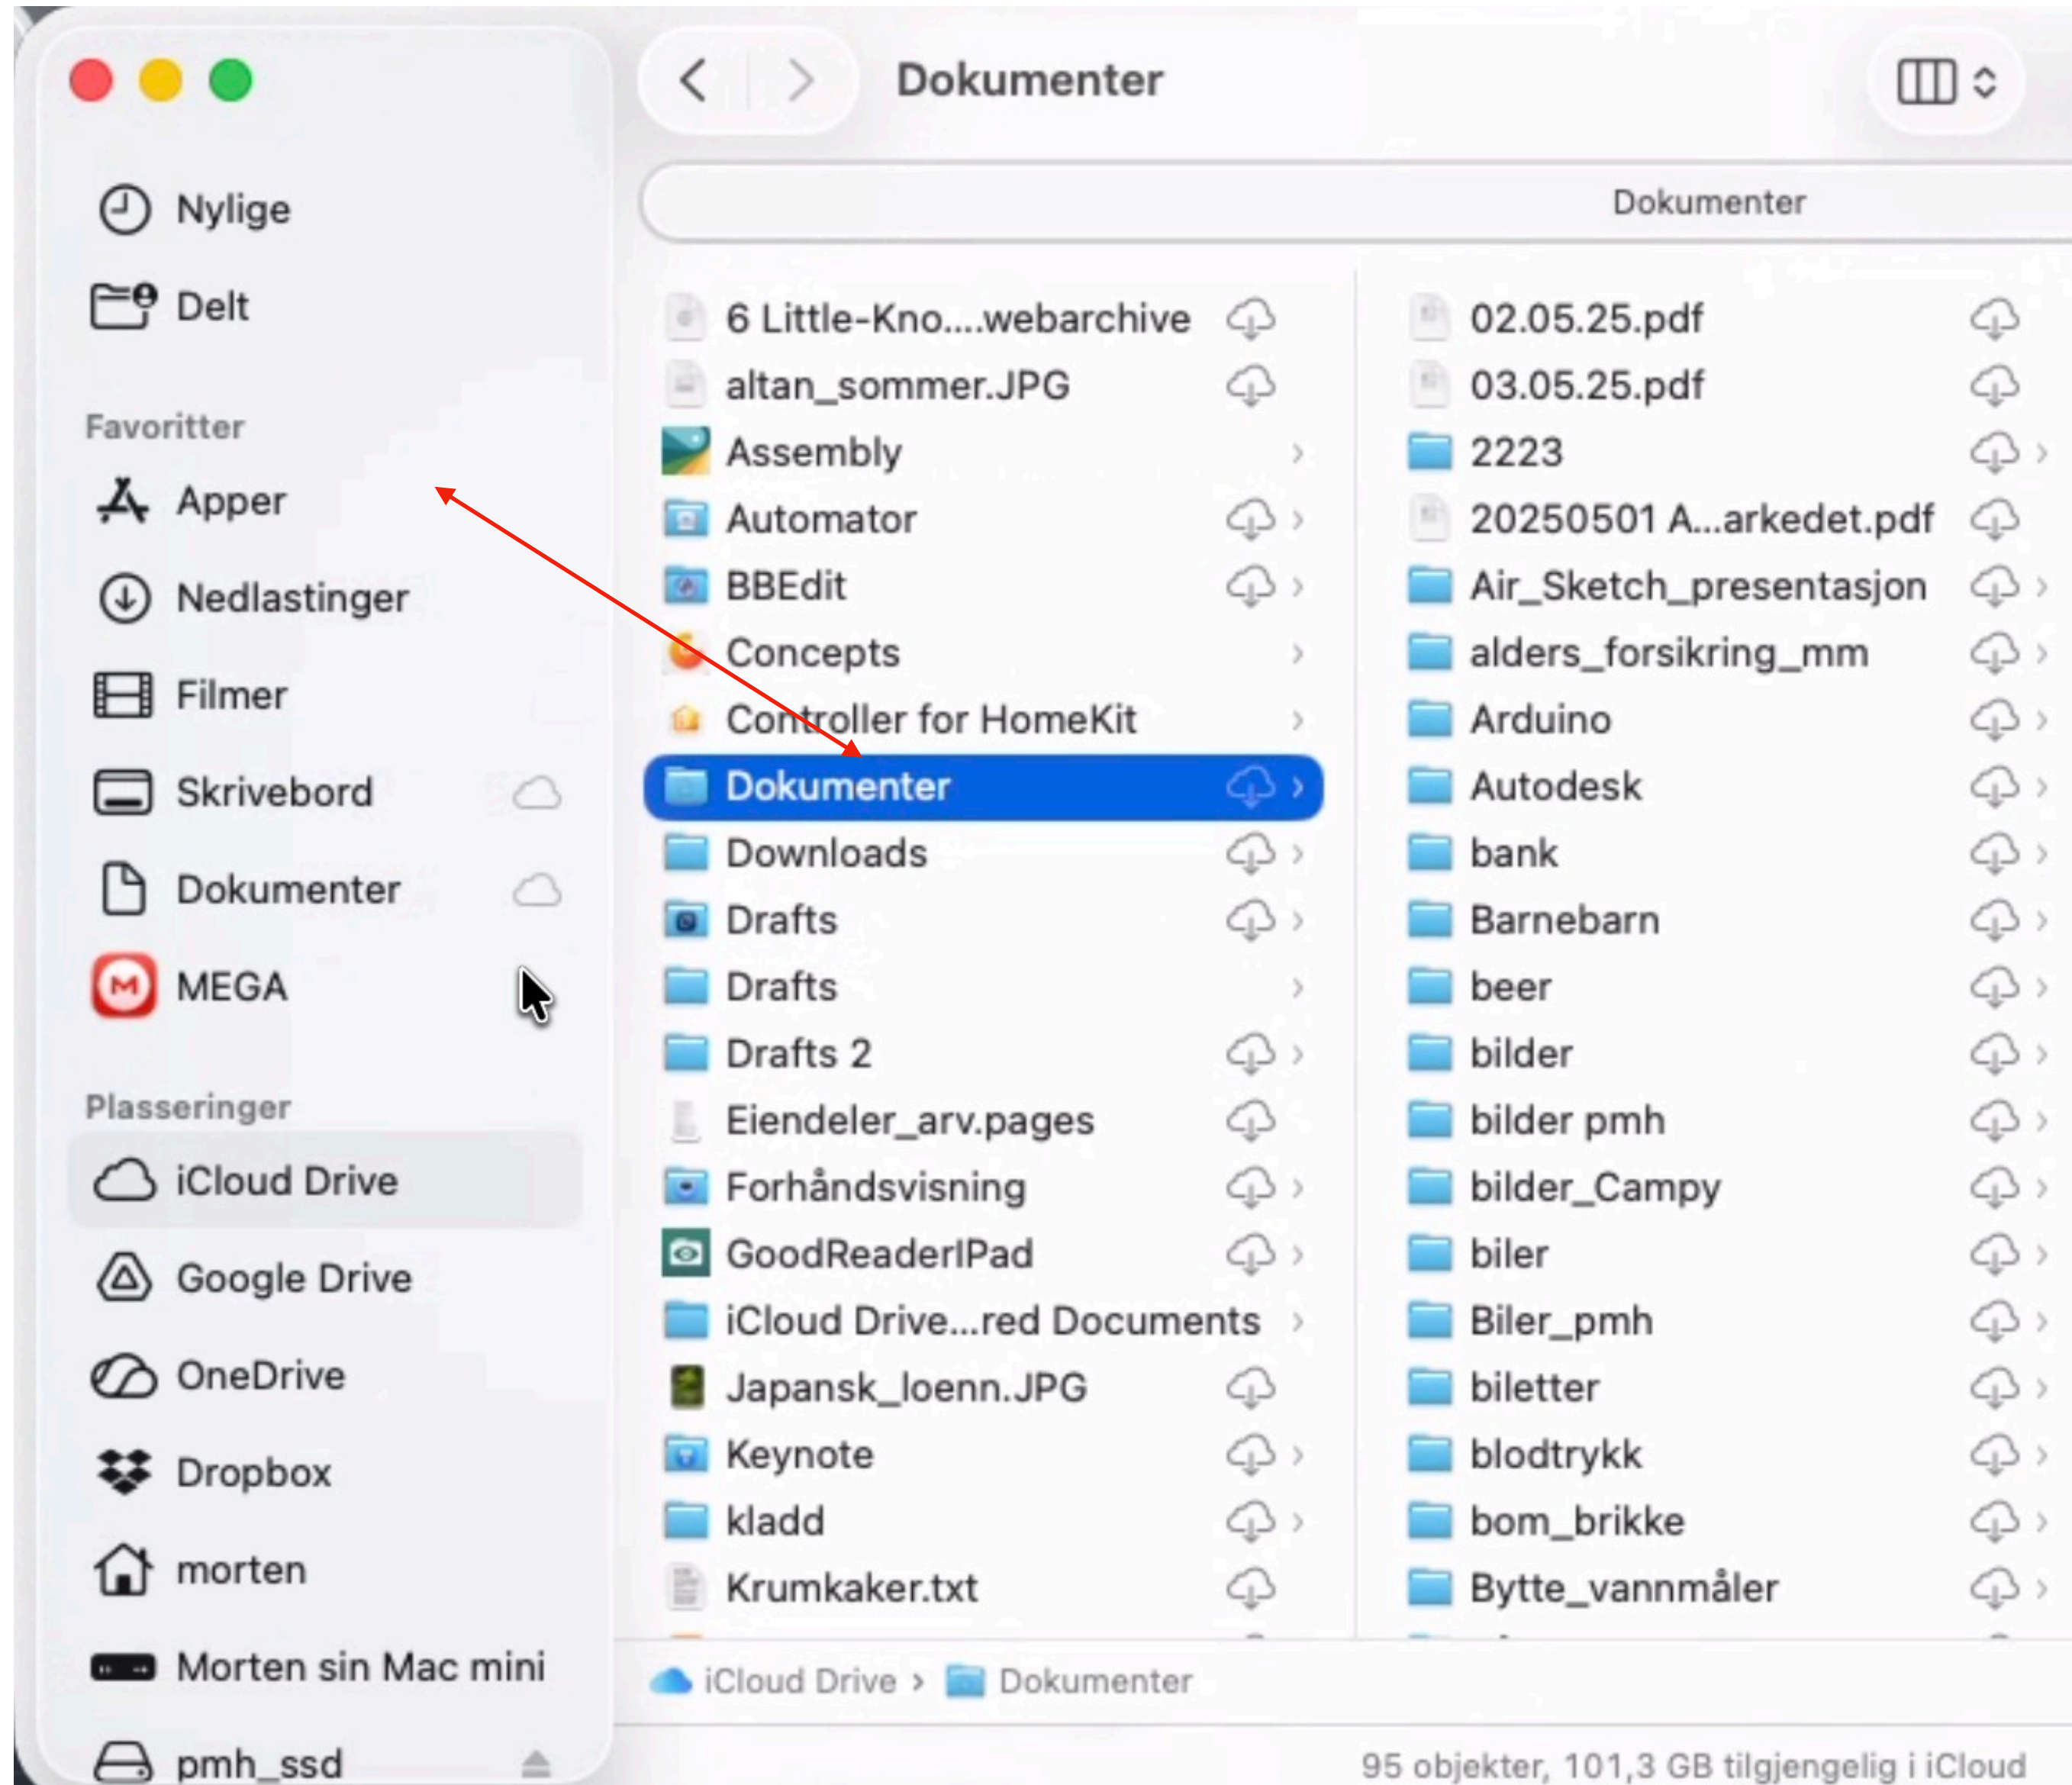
Dokumenter

Nylige
Delt

Favoritter
Apper
Nedlastinger
Filmer
Skrivebord
Dokumenter
MEGA

Plasseringer
iCloud Drive
Google Drive
OneDrive
Dropbox
morten
Morten sin Mac mini
pmh_ssd

Dokumenter

6 Little-Kno....webarchive
altan_sommer.JPG
Assembly
Automator
BBEdit
Concepts
Controller for HomeKit
Dokumenter
Downloads
Drafts
Drafts
Drafts 2
Eiendeler_arv.pages
Forhåndsvisning
GoodReaderIPad
iCloud Drive...red Documents
Japansk_loenn.JPG
Keynote
kladd
Krumkaker.txt

02.05.25.pdf
03.05.25.pdf
2223
20250501 A...arkedet.pdf
Air_Sketch_presentasjon
alders_forsikring_mm
Arduino
Autodesk
bank
Barnebarn
beer
bilder
bilder pmh
bilder_Campy
biler
Biler_pmh
biletter
blodtrykk
bom_brikke
Bytte_vannmåler

iCloud Drive › Dokumenter

95 objekter, 101,3 GB tilgjengelig i iCloud